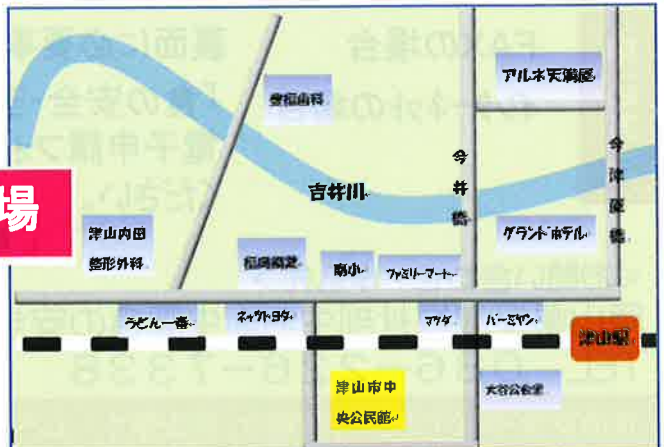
場

アルネ天満屋

曽根歯科

吉井川

今井橋

今津屋橋

グランドホテル

津山内田整形外科

福岡園芸

南小

ファミリーマート

うどん一番

ネッツトヨタ

マツダ

バーミヤン

津山駅

津山市中央公民館

大谷公会堂